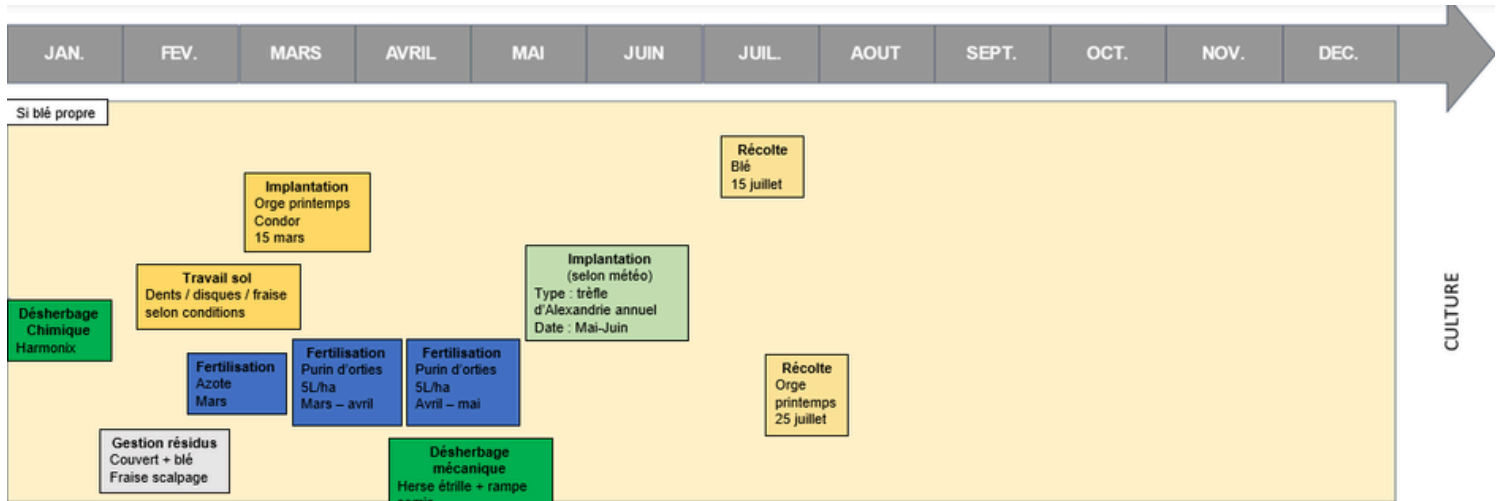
JAN. FEV. MARS AVRIL MAI JUIN JUIL. AOUT SEPT. OCT. NOV. DEC.

Si blé propre

Récolte
Blé
15 juillet

Implantation
Orge printemps
Condor
15 mars

Implantation
(selon météo)
Type : trèfle d'Alexandrie annuel
Date : Mai-Juin

Travail sol
Dents / disques / fraise selon conditions

Désherbage Chimique
Harmonix

CULTURE

Fertilisation
Azote
Mars

Fertilisation
Purin d'orties
5L/ha
Mars – avril

Fertilisation
Purin d'orties
5L/ha
Avril – mai

Récolte
Orge printemps
25 juillet

Gestion résidus
Couvert + blé
Fraise scalpage

Désherbage mécanique
Herse étrille + rampe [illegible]